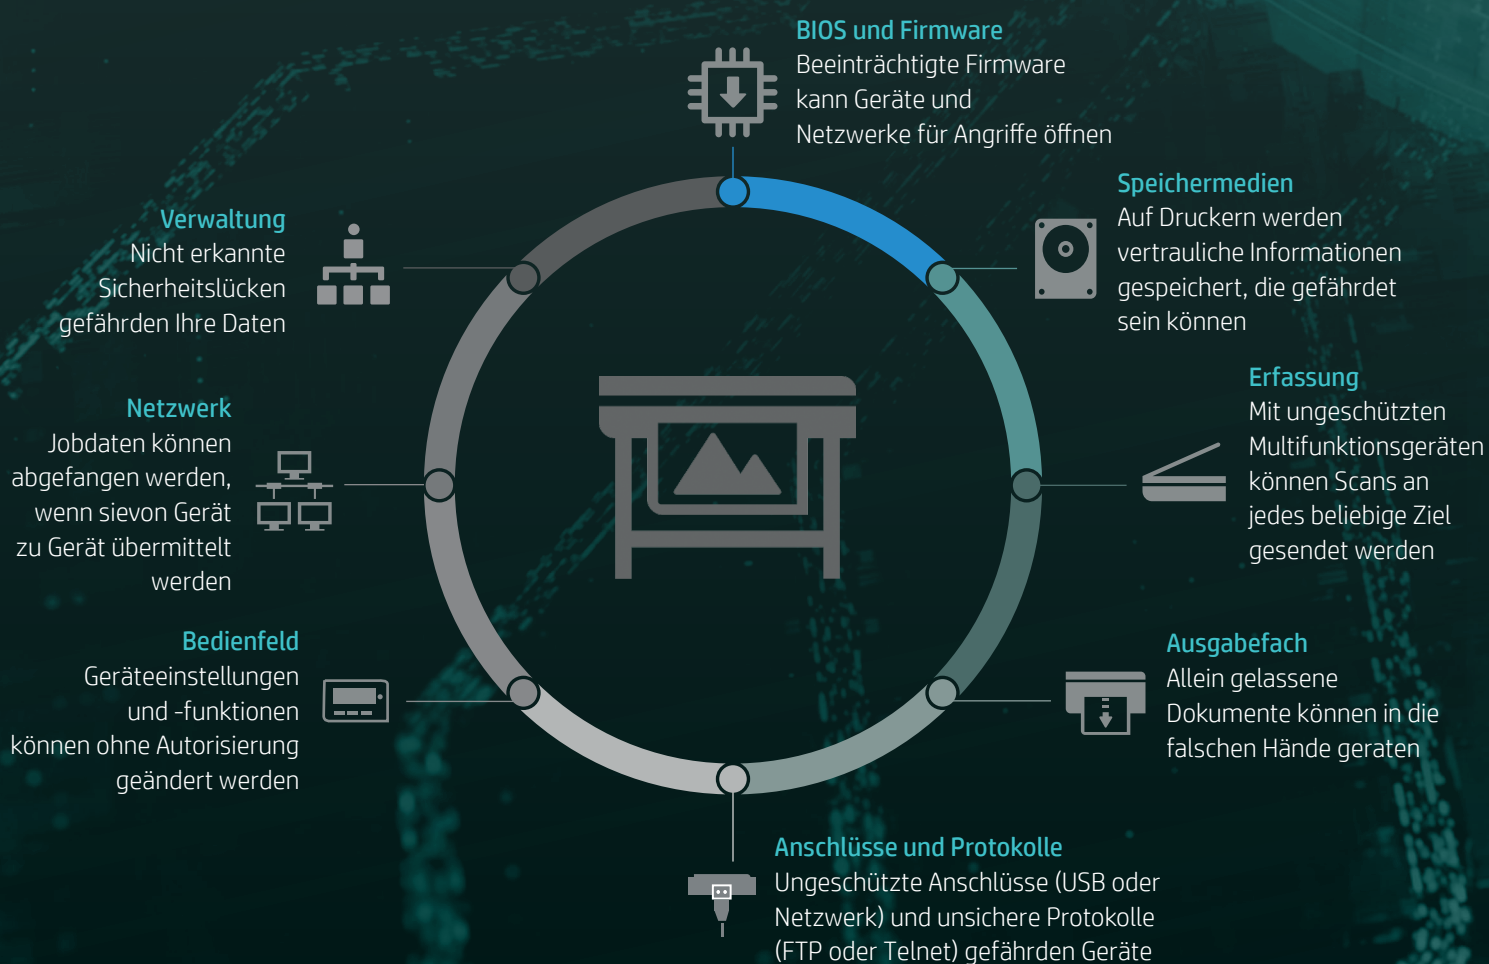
BIOS und Firmware
Beeinträchtigte Firmware kann Geräte und Netzwerke für Angriffe öffnen

Speichermedien
Auf Druckern werden vertrauliche Informationen gespeichert, die gefährdet sein können

Erfassung
Mit ungeschützten Multifunktionsgeräten können Scans an jedes beliebige Ziel gesendet werden

Ausgabefach
Allein gelassene Dokumente können in die falschen Hände geraten

Anschlüsse und Protokolle
Ungeschützte Anschlüsse (USB oder Netzwerk) und unsichere Protokolle (FTP oder Telnet) gefährden Geräte

Bedienfeld
Geräteeinstellungen und -funktionen können ohne Autorisierung geändert werden

Netzwerk
Jobdaten können abgefangen werden, wenn sievon Gerät zu Gerät übermittelt werden

Verwaltung
Nicht erkannte Sicherheitslücken gefährden Ihre Daten